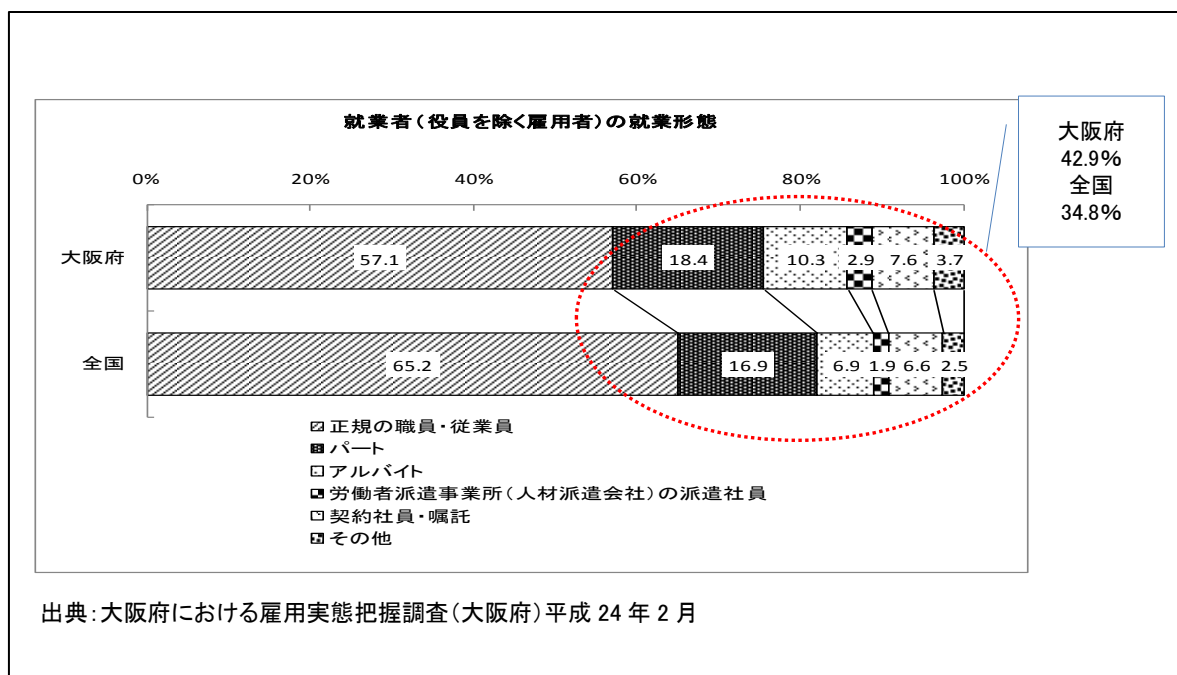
就業者（役員を除く雇用者）の就業形態

大阪府
42.9%
全国
34.8%

0% 20% 40% 60% 80% 100%

大阪府 57.1 18.4 10.3 2.9 7.6 3.7

全国 65.2 16.9 6.9 1.9 6.6 2.5

正規の職員・従業員
パート
アルバイト
労働者派遣事業所（人材派遣会社）の派遣社員
契約社員・嘱託
その他

出典：大阪府における雇用実態把握調査（大阪府）平成 24 年 2 月